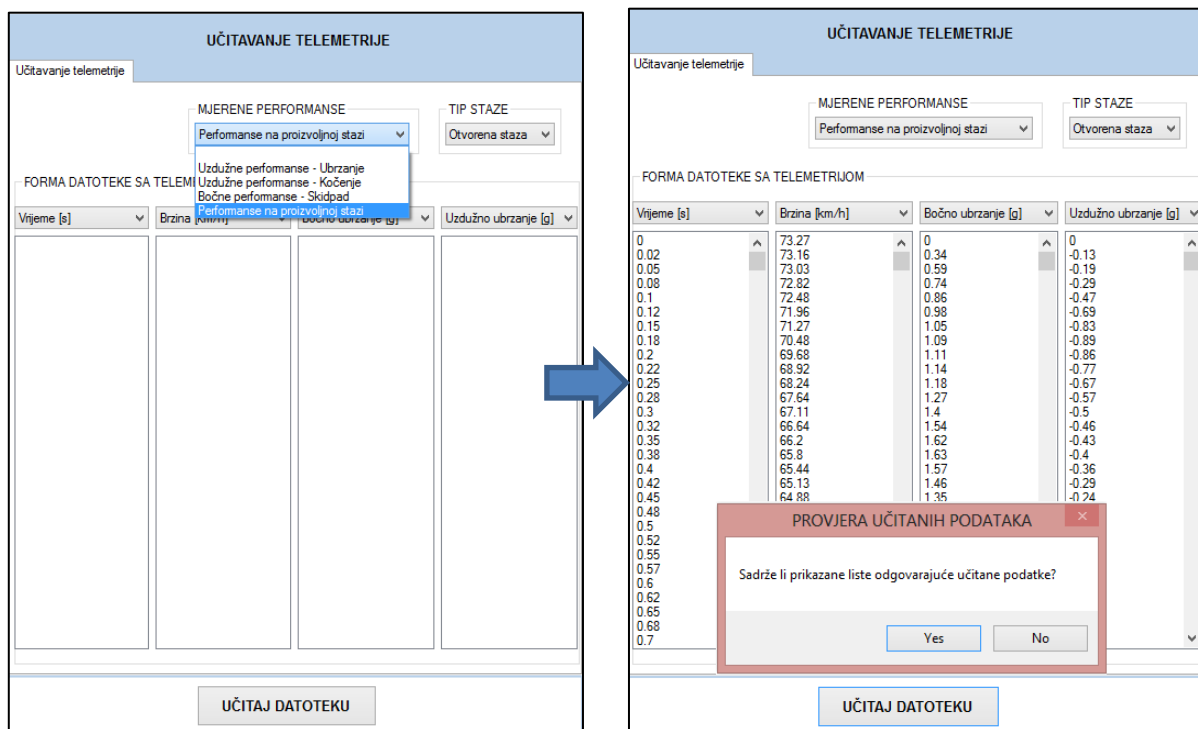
UČITAVANJE TELEMETRIJE

Učitavanje telemetrije

MJERENE PERFORMANSE
Performanse na proizvoljnoj stazi

TIP STAZE
Otvorena staza

Uzdužne performanse - Ubrzanje
Uzdužne performanse - Kočenje
Bočne performanse - Skidpad
Performanse na proizvoljnoj stazi

FORMA DATOTEKE SA TELEMETRIJOM

Vrijeme [s]
Brzina [km/h]
Bočno ubrzanje [g]
Uzdužno ubrzanje [g]

UČITAJ DATOTEKU

UČITAVANJE TELEMETRIJE

Učitavanje telemetrije

MJERENE PERFORMANSE
Performanse na proizvoljnoj stazi

TIP STAZE
Otvorena staza

FORMA DATOTEKE SA TELEMETRIJOM

| Vrijeme [s] | Brzina [km/h] | Bočno ubrzanje [g] | Uzdužno ubrzanje [g] |
|---|---|---|---|
| 0 | 73.27 | 0 | 0 |
| 0.02 | 73.16 | 0.34 | -0.13 |
| 0.05 | 73.03 | 0.59 | -0.19 |
| 0.08 | 72.82 | 0.74 | -0.29 |
| 0.1 | 72.48 | 0.86 | -0.47 |
| 0.12 | 71.96 | 0.98 | -0.69 |
| 0.15 | 71.27 | 1.05 | -0.83 |
| 0.18 | 70.48 | 1.09 | -0.89 |
| 0.2 | 69.68 | 1.11 | -0.86 |
| 0.22 | 68.92 | 1.14 | -0.77 |
| 0.25 | 68.24 | 1.18 | -0.67 |
| 0.28 | 67.64 | 1.27 | -0.57 |
| 0.3 | 67.11 | 1.4 | -0.5 |
| 0.32 | 66.64 | 1.54 | -0.46 |
| 0.35 | 66.2 | 1.62 | -0.43 |
| 0.38 | 65.8 | 1.63 | -0.4 |
| 0.4 | 65.44 | 1.57 | -0.36 |
| 0.42 | 65.13 | 1.46 | -0.29 |
| 0.45 | 64.88 | 1.35 | -0.24 |
| 0.48 | | | |
| 0.5 | | | |
| 0.52 | | | |
| 0.55 | | | |
| 0.57 | | | |
| 0.6 | | | |
| 0.62 | | | |
| 0.65 | | | |
| 0.68 | | | |
| 0.7 | | | |

PROVJERA UČITANIH PODATAKA

Sadrže li prikazane liste odgovarajuće učitane podatke?

Yes
No

UČITAJ DATOTEKU